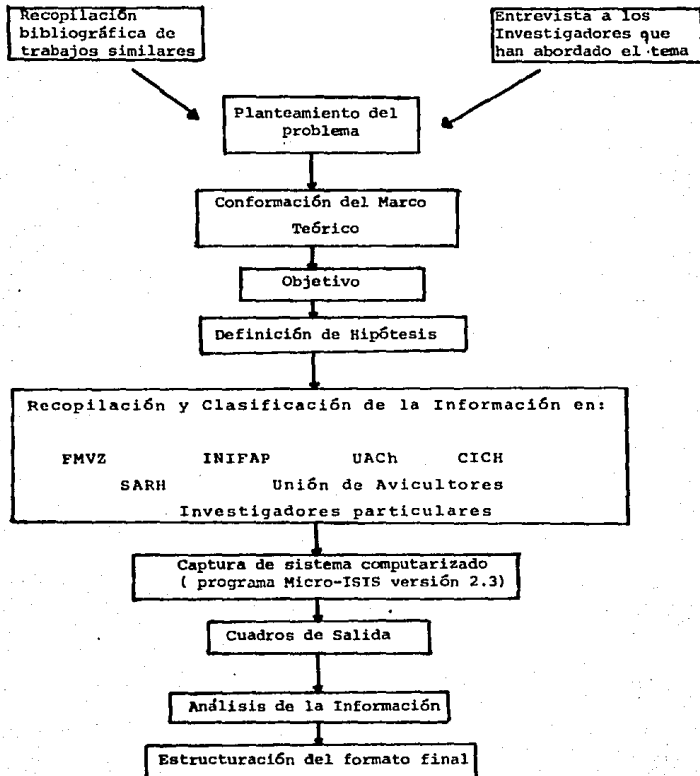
Recopilación bibliográfica de trabajos similares

Entrevista a los Investigadores que han abordado el tema

Planteamiento del problema

Conformación del Marco Teórico

Objetivo

Definición de Hipótesis

Recopilación y Clasificación de la Información en:

FMVZ INIFAP UACh CICH

SARH Unión de Avicultores

Investigadores particulares

Captura de sistema computarizado ( programa Micro-ISIS versión 2.3)

Cuadros de Salida

Análisis de la Información

Estructuración del formato final